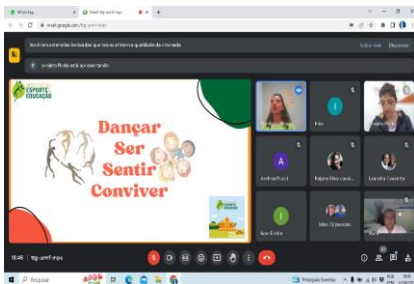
WhatsApp
Meet: tfg-umff-mpo
meet.google.com/tfg-umff-mpo
Você tem extensões instaladas que talvez atrasem a qualidade da chamada
Saiba mais
Dispensar
projeto Viva está apresentando
ESPORTE EDUCAÇÃO
Dançar
Ser
Sentir
Conviver
Ines
Andreja Pucci
Eujane Maia
Lourdes Campos
Ivan Freire
Mais 12 pessoas
16:46 | tfg-umff-mpo
Pesquisar
Principais Eventos